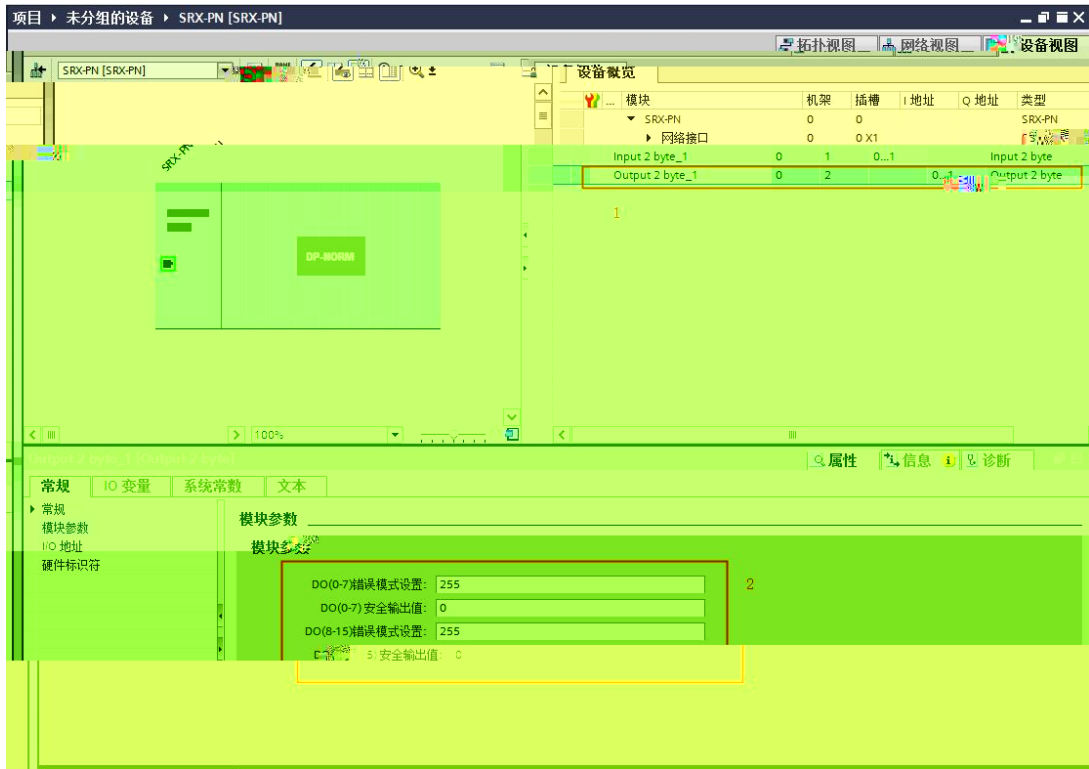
项目 ▸ 未分组的设备 ▸ SRX-PN [SRX-PN]

拓扑视图 网络视图 设备视图

SRX-PN [SRX-PN]

设备概览

| 模块 | 机架 | 插槽 | I 地址 | Q 地址 | 类型 |
|---|---|---|---|---|---|
| ▾ SRX-PN | 0 | 0 | | | SRX-PN |
| ▸ 网络接口 | 0 | 0 X1 | | | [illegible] |
| Input 2 byte_1 | 0 | 1 | 0...1 | | Input 2 byte |
| Output 2 byte_1 | 0 | 2 | | 0...1 | Output 2 byte |

1

SRX-PN

DP-NORM

100%

属性 信息 诊断

常规 IO 变量 系统常数 文本

▸ 常规
模块参数
I/O 地址
硬件标识符

模块参数

模块参数

DO(0-7)错误模式设置: 255
DO(0-7) 安全输出值: 0
DO(8-15)错误模式设置: 255
D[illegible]5) 安全输出值: 0

2